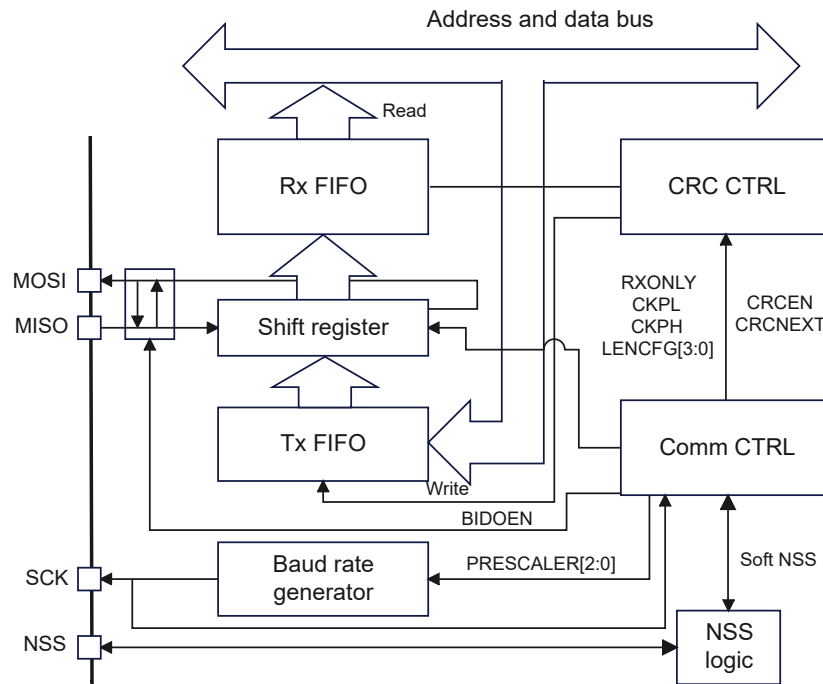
Address and data bus

Read

Rx FIFO

CRC CTRL

MOSI

MISO

Shift register

RXONLY
CKPL
CKPH
LENCFG[3:0]

CRCEN
CRCNEXT

Tx FIFO

Write

Comm CTRL

BIDOEN

SCK

Baud rate generator

PRESCALER[2:0]

Soft NSS

NSS

NSS logic